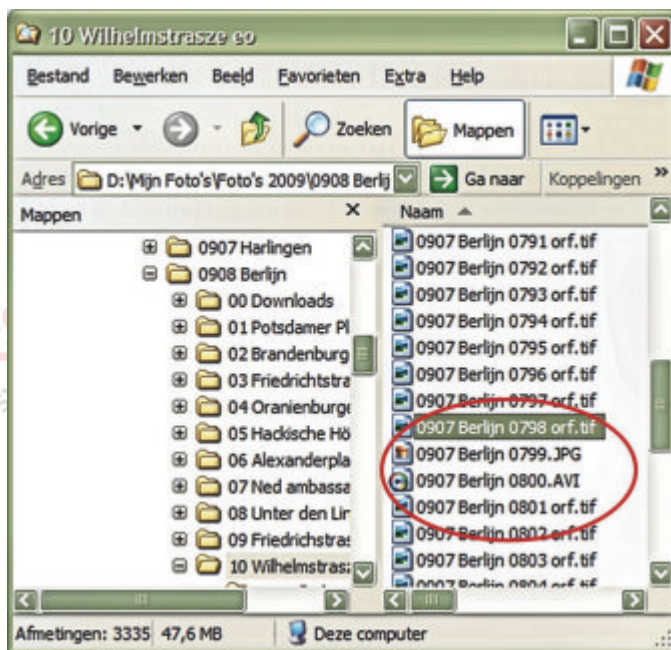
10 Wilhelmstrasze eo

Bestand Bewerken Beeld Favorieten Extra Help

Vorige Zoeken Mappen

Adres D:\Mijn Foto's\Foto's 2009\0908 Berlij Ga naar Koppelingen »

Mappen ×

0907 Harlingen
0908 Berlijn
00 Downloads
01 Potsdamer Pl
02 Brandenburg
03 Friedrichtstra
04 Oranienburge
05 Hackische Hö
06 Alexanderpla
07 Ned ambassa
08 Unter den Lir
09 Friedrichstras
10 Wilhelmstras

Naam

0907 Berlijn 0791 orf.tif
0907 Berlijn 0792 orf.tif
0907 Berlijn 0793 orf.tif
0907 Berlijn 0794 orf.tif
0907 Berlijn 0795 orf.tif
0907 Berlijn 0796 orf.tif
0907 Berlijn 0797 orf.tif
0907 Berlijn 0798 orf.tif
0907 Berlijn 0799.JPG
0907 Berlijn 0800.AVI
0907 Berlijn 0801 orf.tif
0907 Berlijn 0802 orf.tif
0907 Berlijn 0803 orf.tif
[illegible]

Afmetingen: 3335 47,6 MB Deze computer